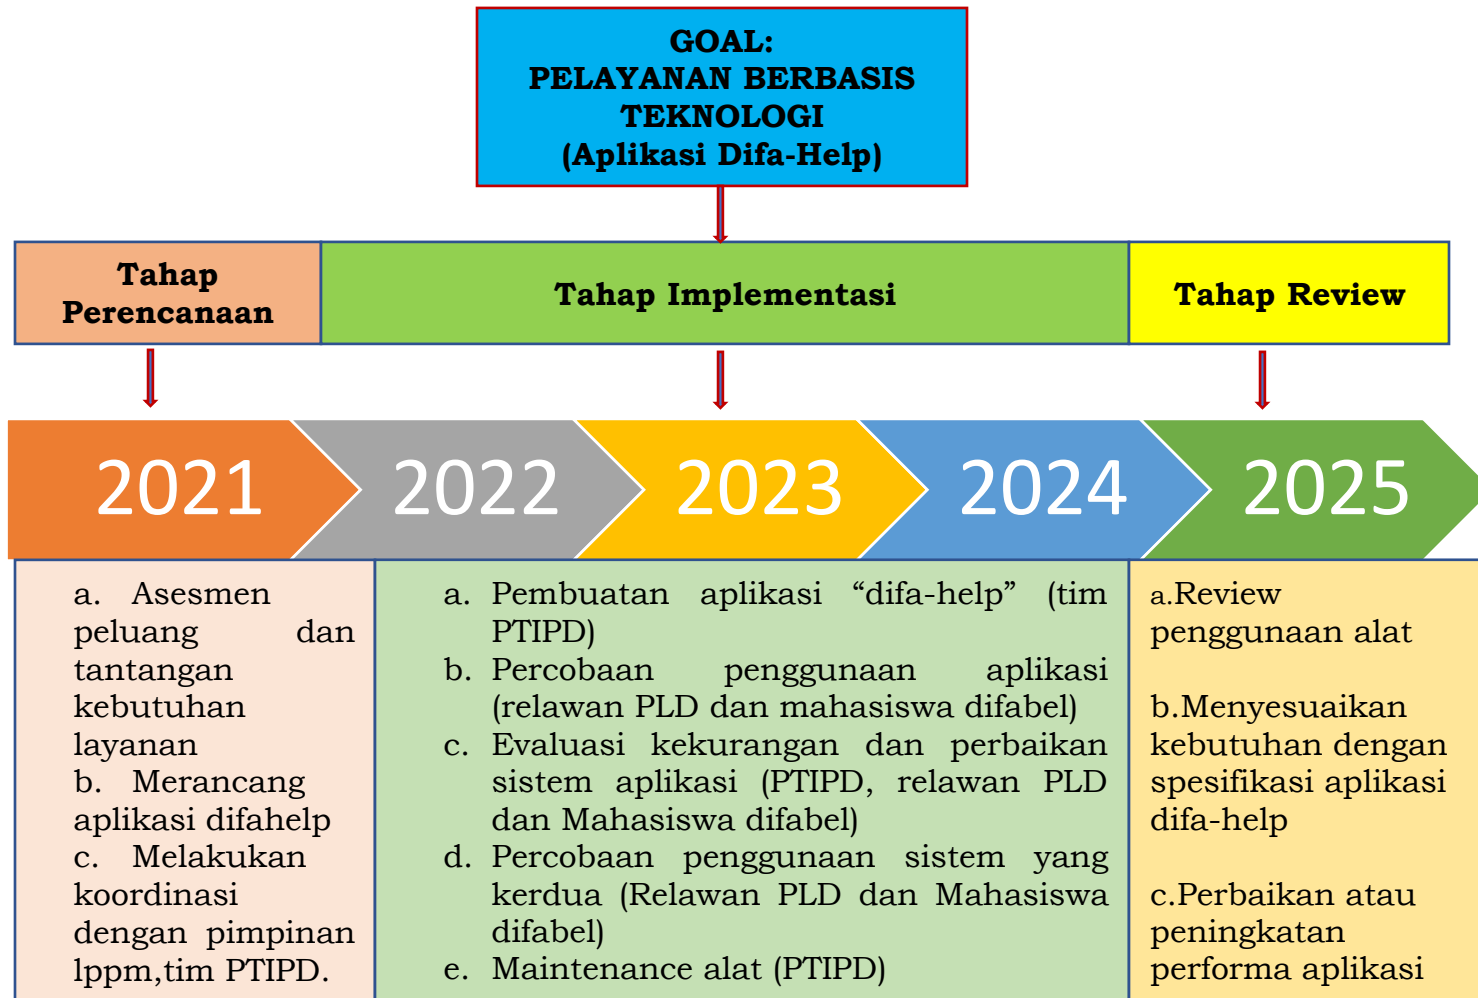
GOAL:
PELAYANAN BERBASIS TEKNOLOGI
(Aplikasi Difa-Help)

Tahap Perencanaan

Tahap Implementasi

Tahap Review

2021

2022

2023

2024

2025

a. Asesmen peluang dan tantangan kebutuhan layanan
b. Merancang aplikasi difahelp
c. Melakukan koordinasi dengan pimpinan lppm,tim PTIPD.

a. Pembuatan aplikasi “difa-help” (tim PTIPD)
b. Percobaan penggunaan aplikasi (relawan PLD dan mahasiswa difabel)
c. Evaluasi kekurangan dan perbaikan sistem aplikasi (PTIPD, relawan PLD dan Mahasiswa difabel)
d. Percobaan penggunaan sistem yang kerdua (Relawan PLD dan Mahasiswa difabel)
e. Maintenance alat (PTIPD)

a.Review penggunaan alat

b.Menyesuaikan kebutuhan dengan spesifikasi aplikasi difa-help

c.Perbaikan atau peningkatan performa aplikasi